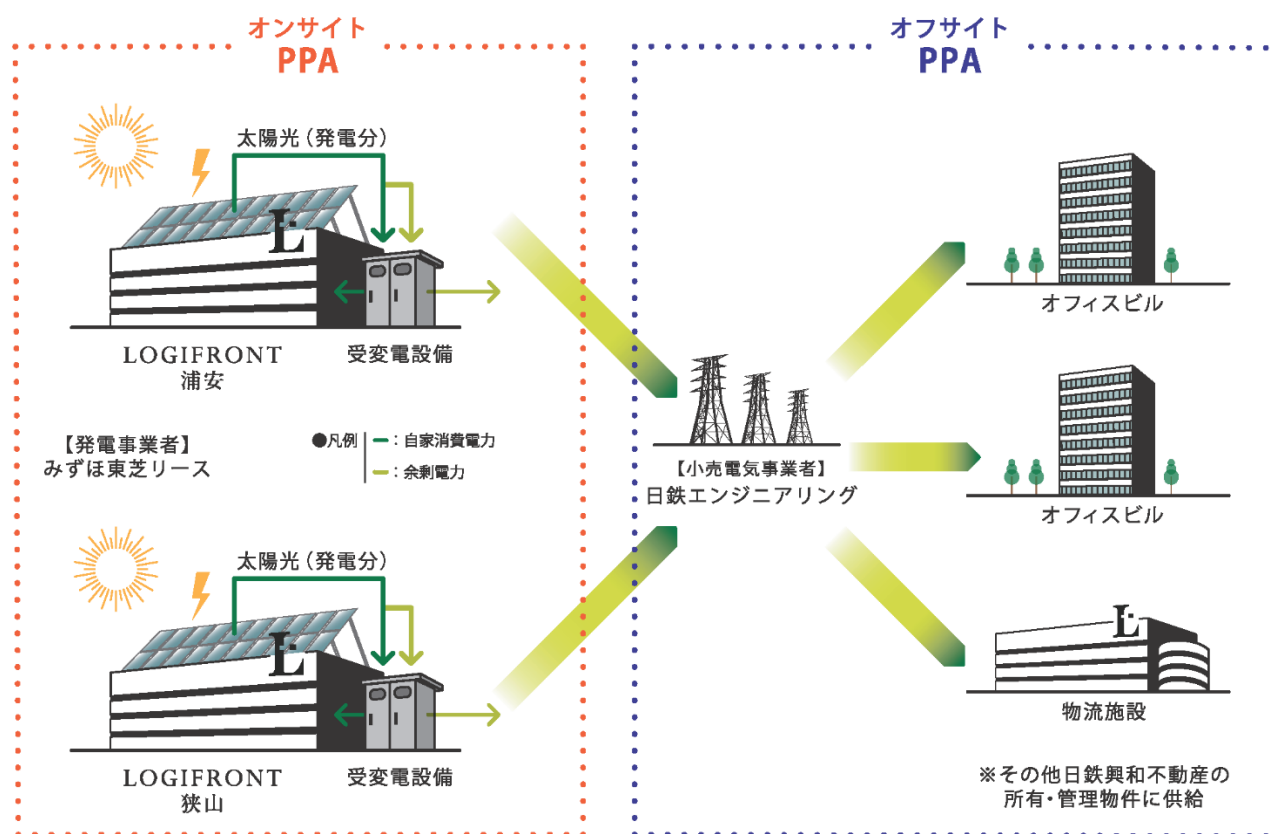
オンサイト
PPA

太陽光（発電分）

L

LOGIFRONT
浦安

受変電設備

【発電事業者】
みずほ東芝リース

●凡例
：自家消費電力
：余剰電力

太陽光（発電分）

L

LOGIFRONT
狭山

受変電設備

オフサイト
PPA

【小売電気事業者】
日鉄エンジニアリング

オフィスビル

オフィスビル

L

物流施設

※その他日鉄興和不動産の所有・管理物件に供給